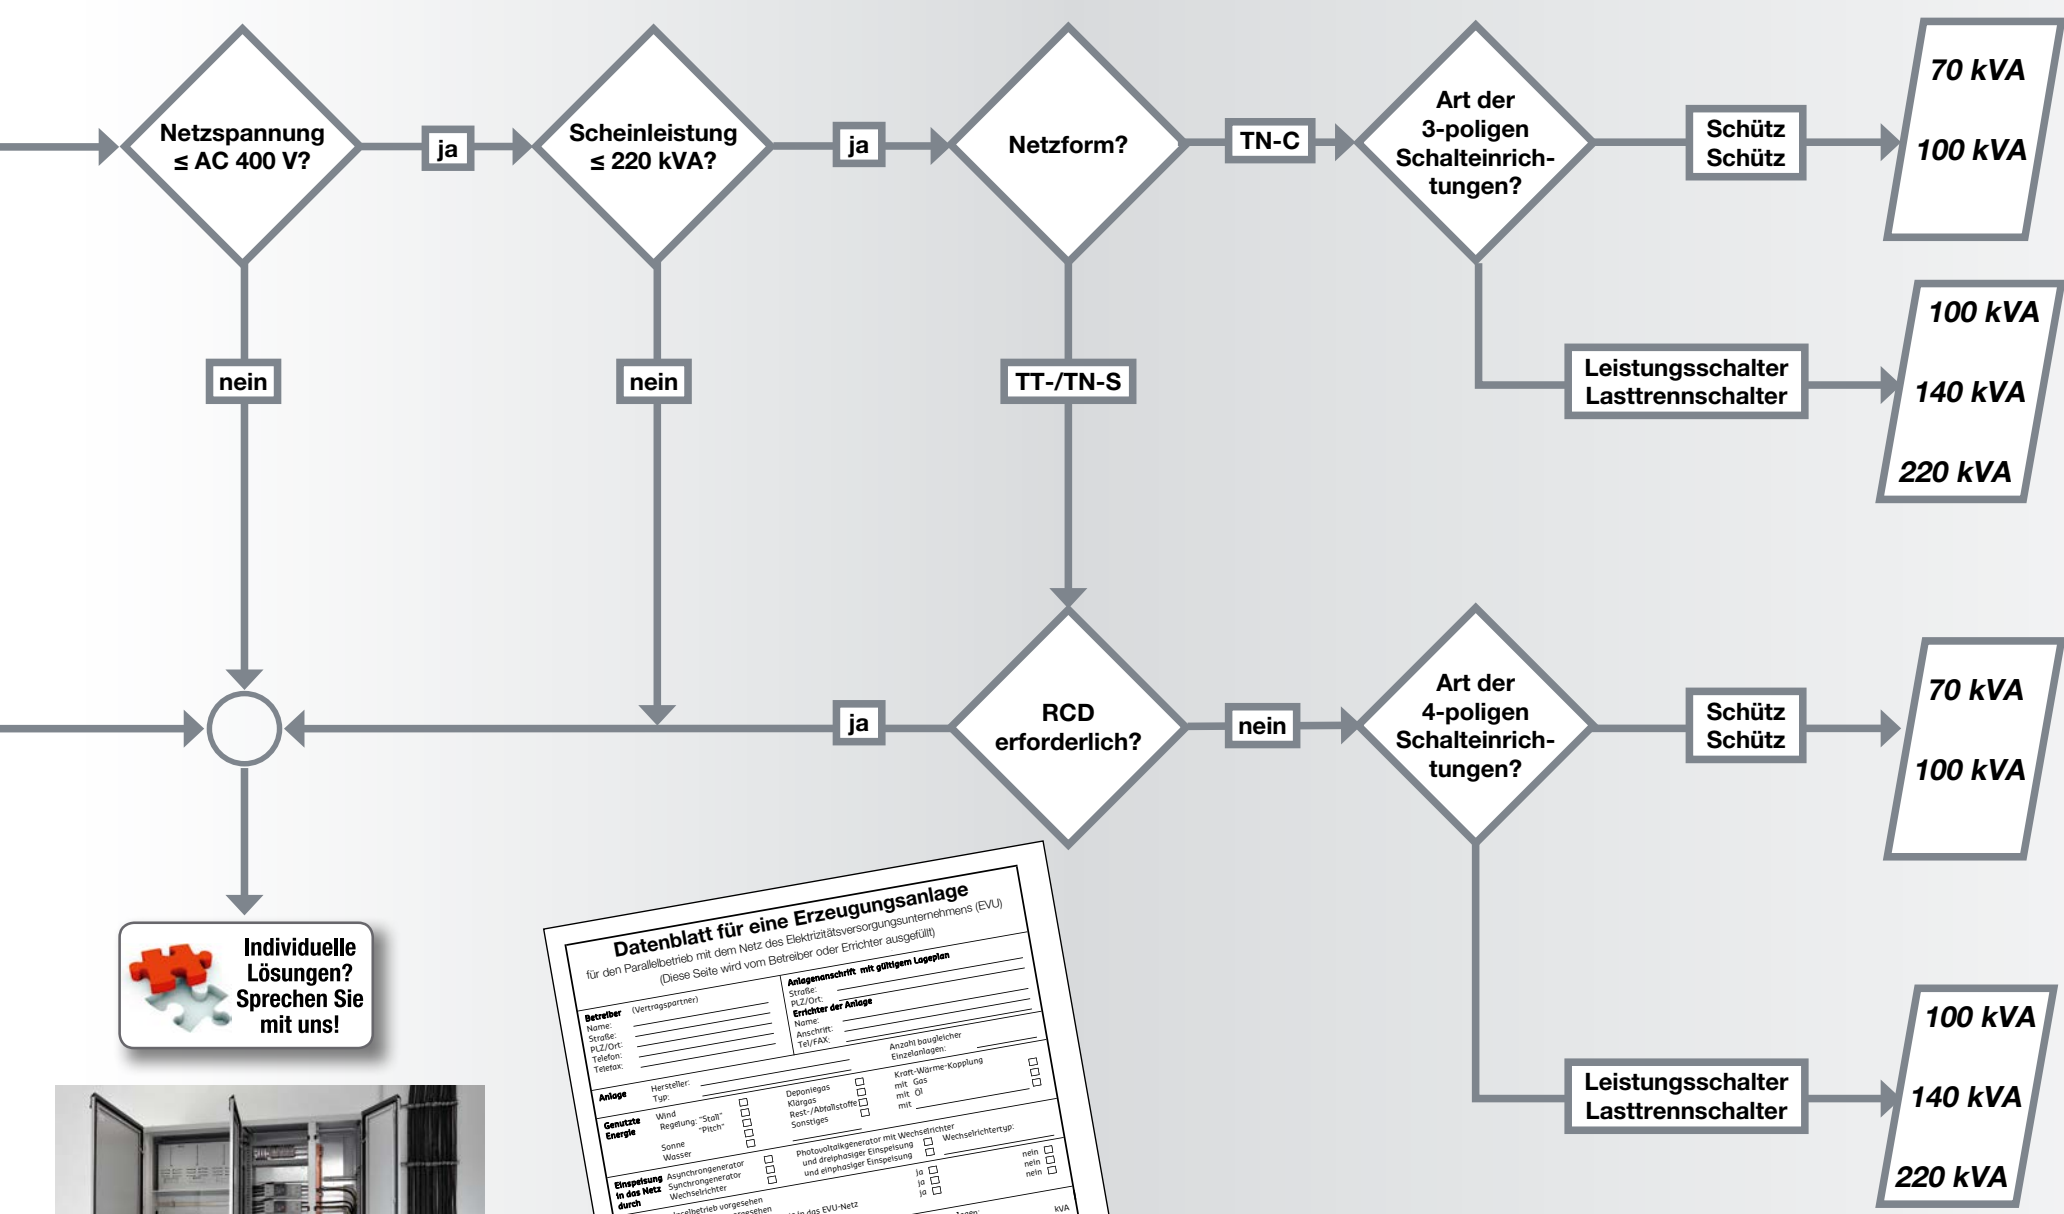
Netzspannung ≤ AC 400 V?

ja

Scheinleistung ≤ 220 kVA?

ja

Netzform?

TN-C

Art der 3-poligen Schalteinrichtungen?

Schütz
Schütz

70 kVA

100 kVA

Leistungsschalter
Lasttrennschalter

100 kVA

140 kVA

220 kVA

nein

nein

TT-/TN-S

ja

RCD erforderlich?

nein

Art der 4-poligen Schalteinrichtungen?

Schütz
Schütz

70 kVA

100 kVA

Leistungsschalter
Lasttrennschalter

100 kVA

140 kVA

220 kVA

Individuelle Lösungen? Sprechen Sie mit uns!

Datenblatt für eine Erzeugungsanlage
für den Parallelbetrieb mit dem Netz des Elektrizitätsversorgungsunternehmens (EVU)
(Diese Seite wird vom Betreiber oder Errichter ausgefüllt)

Betreiber (Vertragspartner)
Name:
Straße:
PLZ/Ort:
Telefon:
Telefax:

Anlagenanschrift mit gültigem Lageplan
Straße:
PLZ/Ort:
Errichter der Anlage
Name:
Anschrift:
Tel/FAX:

Anlage Hersteller:
Typ:
Anzahl baugleicher Einzelanlagen:

Genutzte Energie
Wind
Regelung: "Stall"
"Pitch"
Sonne
Wasser
Deponiegas
Klärgas
Rest-/Abfallstoffe
Sonstiges
Kraft-Wärme-Kopplung
mit Gas
mit Öl
mit

Einspeisung in das Netz durch
Asynchrongenerator
Synchrongenerator
Wechselrichter
Photovoltaikgenerator mit Wechselrichter
und dreiphasiger Einspeisung
und einphasiger Einspeisung
Wechselrichtertyp:
ja nein
ja nein
ja nein
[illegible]selbetrieb vorgesehen
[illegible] in das EVU-Netz
kVA